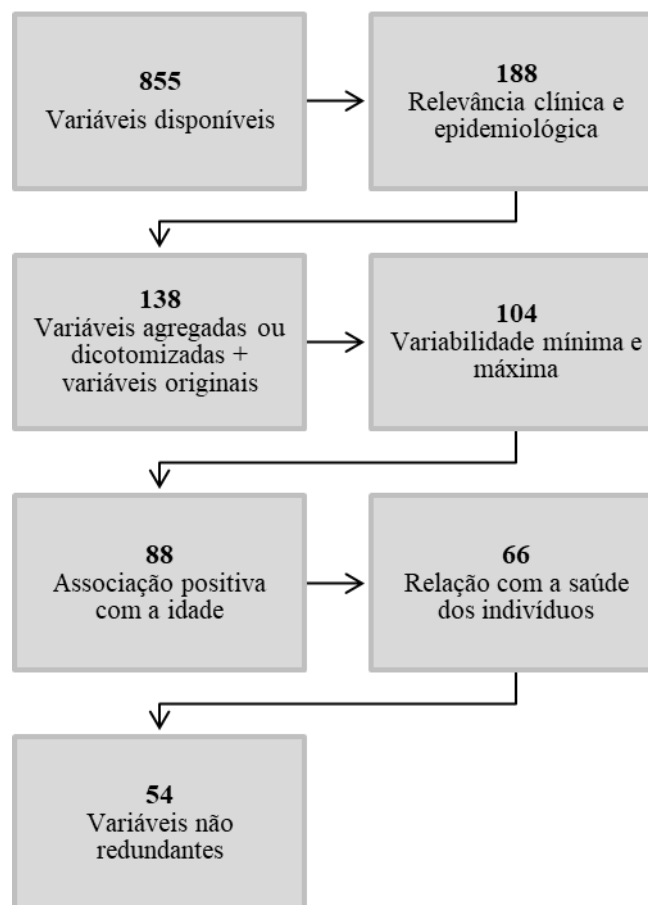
855
Variáveis disponíveis

188
Relevância clínica e epidemiológica

138
Variáveis agregadas ou dicotomizadas + variáveis originais

104
Variabilidade mínima e máxima

88
Associação positiva com a idade

66
Relação com a saúde dos indivíduos

54
Variáveis não redundantes